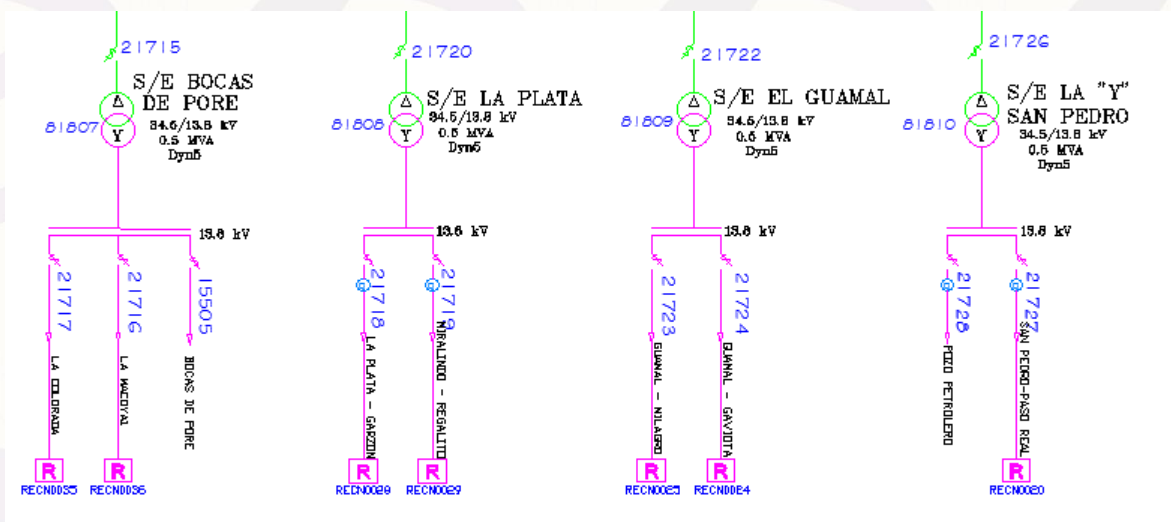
21715
S/E BOCAS DE PORE
81807
Δ
Y
34.5/13.8 kV
0.5 MVA
Dyn5
13.8 kV
21717
21716
15505
LA COLORADA
LA MACOYAL
BOCAS DE PORE
R
R
RECN0035
RECN0036

21720
S/E LA PLATA
81808
Δ
Y
34.5/13.8 kV
0.5 MVA
Dyn5
13.8 kV
21718
21719
LA PLATA - GARZON
MIRALINDO - REGALITO
R
R
RECN0029
RECN0029

21722
S/E EL GUAMAL
81809
Δ
Y
34.5/13.8 kV
0.5 MVA
Dyn5
13.8 kV
21723
21724
GUAMAL - MILAGRO
GUAMAL - GAVIOTA
R
R
RECN0025
RECN0024

21726
S/E LA "Y" SAN PEDRO
81810
Δ
Y
34.5/13.8 kV
0.5 MVA
Dyn5
13.8 kV
21728
21727
POZO PETROLERO
SAN PEDRO-PASO REAL
R
RECN0020